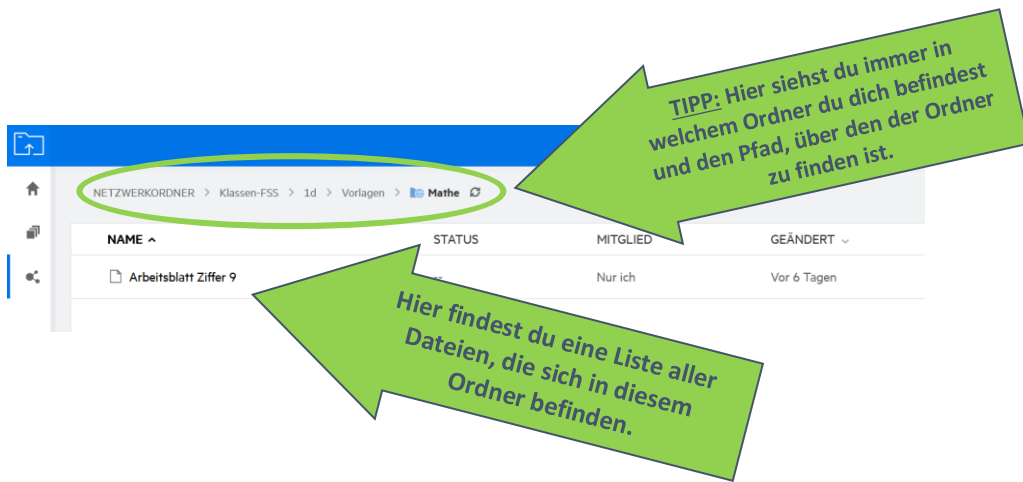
TIPP: Hier siehst du immer in welchem Ordner du dich befindest und den Pfad, über den der Ordner zu finden ist.

NETZWERKORDNER > Klassen-FSS > 1d > Vorlagen > Mathe

| NAME ^ | STATUS | MITGLIED | GEÄNDERT |
|---|---|---|---|
| Arbeitsblatt Ziffer 9 | | Nur ich | Vor 6 Tagen |

Hier findest du eine Liste aller Dateien, die sich in diesem Ordner befinden.